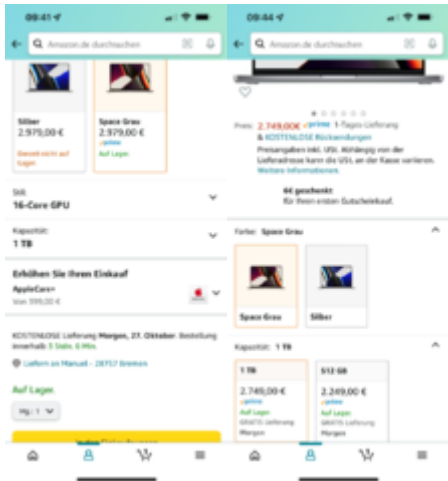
09:41

Amazon.de durchsuchen

Silber
2.979,00 €
Derzeit nicht auf Lager.

Space Grau
2.979,00 €
prime
Auf Lager.

Stil: 16-Core GPU

Kapazität: 1 TB

Erhöhen Sie Ihren Einkauf
AppleCare+
Von 399,00 €

KOSTENLOSE Lieferung Morgen, 27. Oktober. Bestellung innerhalb 5 Stdn. 6 Min.

Liefern an Manuel - 28717 Bremen

Auf Lager.

Mg.: 1

09:44

Amazon.de durchsuchen

Preis: 2.749,00 € prime 1-Tages-Lieferung
& KOSTENLOSE Rücksendungen
Preisangaben inkl. USt. Abhängig von der Lieferadresse kann die USt. an der Kasse variieren.
Weitere Informationen.

6€ geschenkt
für Ihren ersten Gutscheinkauf.

Farbe: Space Grau

Space Grau

Silber

Kapazität: 1 TB

1 TB
2.749,00 €
prime
Auf Lager.
GRATIS Lieferung
Morgen

512 GB
2.249,00 €
prime
Auf Lager.
GRATIS Lieferung
Morgen